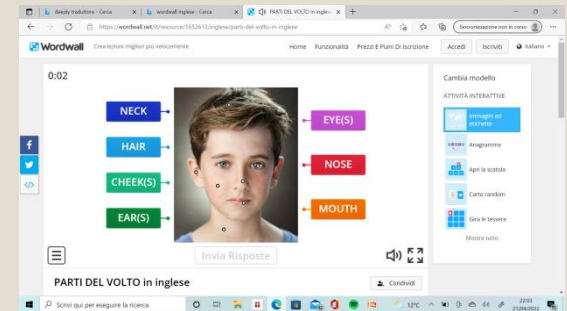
deeply traduttore - Cerca
wordwall inglese - Cerca
PARTI DEL VOLTO in inglese
https://wordwall.net/it/resource/1652612/inglese/parti-del-volto-in-inglese
Sincronizzazione non in corso

Wordwall Crea lezioni migliori più velocemente
Home Funzionalità Prezzi E Piani Di Iscrizione Accedi Iscriviti Italiano

0:02

NECK
HAIR
CHEEK(S)
EAR(S)
EYE(S)
NOSE
MOUTH

Invia Risposte

PARTI DEL VOLTO in inglese
Condividi

Cambia modello
ATTIVITÀ INTERATTIVE
Immagini ed etichette
Anagramma
Apri la scatola
Carte random
Gira le tessere
Mostra tutto

Scrivi qui per eseguire la ricerca
12°C
22:03
21/04/2022